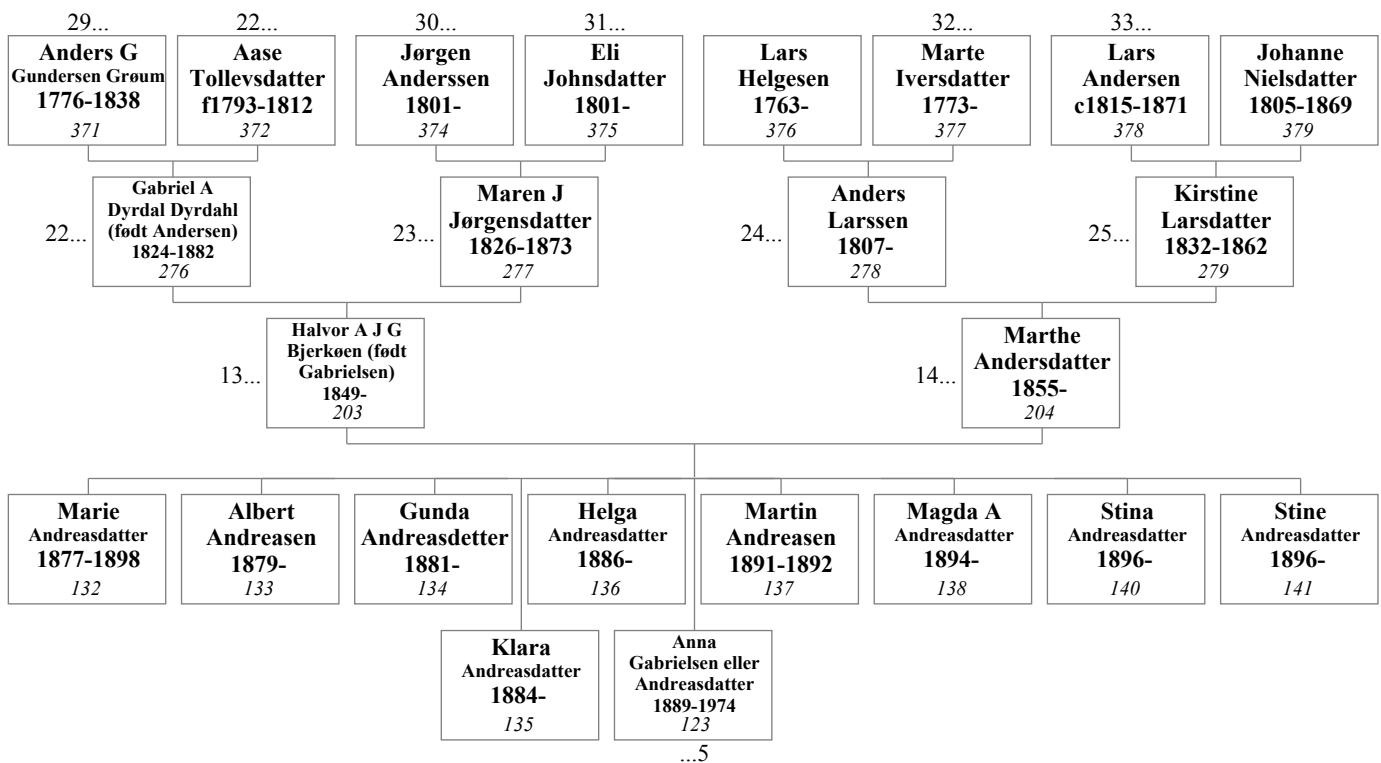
29...
Anders G
Gundersen Grøum
1776-1838
371

22...
Aase
Tollevsdatter
f1793-1812
372

30...
Jørgen
Anderssen
1801-
374

31...
Eli
Johnsdatter
1801-
375

Lars
Helgesen
1763-
376

32...
Marte
Iversdatter
1773-
377

33...
Lars
Andersen
c1815-1871
378

Johanne
Nielsdatter
1805-1869
379

22...
Gabriel A
Dyrdal Dyrdahl
(født Andersen)
1824-1882
276

23...
Maren J
Jørgensdatter
1826-1873
277

24...
Anders
Larssen
1807-
278

25...
Kirstine
Larsdatter
1832-1862
279

13...
Halvor A J G
Bjerkøen (født
Gabrielsen)
1849-
203

14...
Marthe
Andersdatter
1855-
204

Marie
Andreasdatter
1877-1898
132

Albert
Andreasen
1879-
133

Gunda
Andreasdetter
1881-
134

Helga
Andreasdatter
1886-
136

Martin
Andreasen
1891-1892
137

Magda A
Andreasdatter
1894-
138

Stina
Andreasdatter
1896-
140

Stine
Andreasdatter
1896-
141

Klara
Andreasdatter
1884-
135

Anna
Gabrielsen eller
Andreasdatter
1889-1974
123
...5